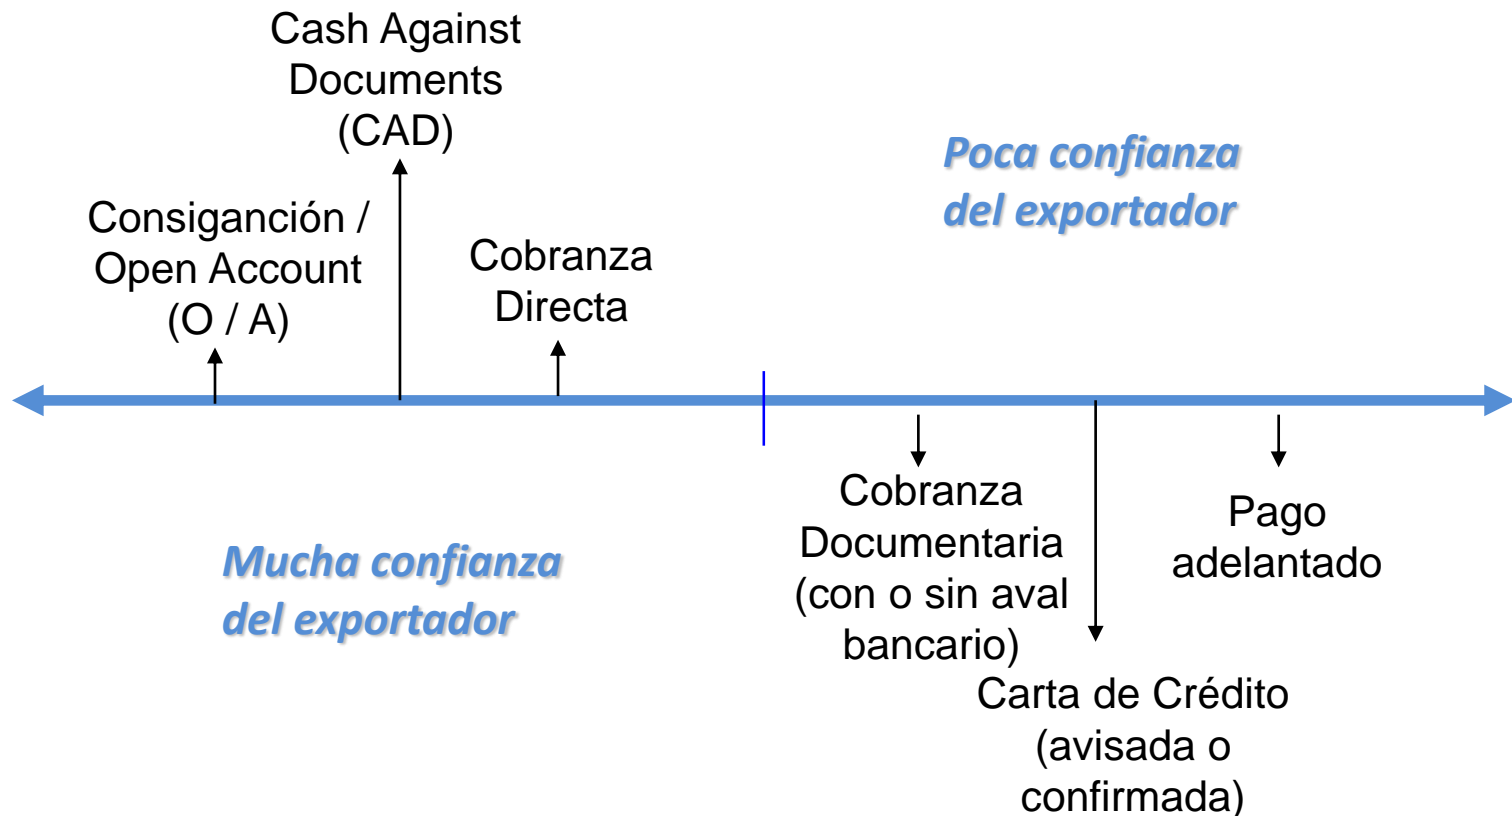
Cash Against Documents (CAD)

Poca confianza del exportador

Consigancíon / Open Account (O / A)

Cobranza Directa

Cobranza Documentaria (con o sin aval bancario)

Pago adelantado

Mucha confianza del exportador

Carta de Crédito (avisada o confirmada)